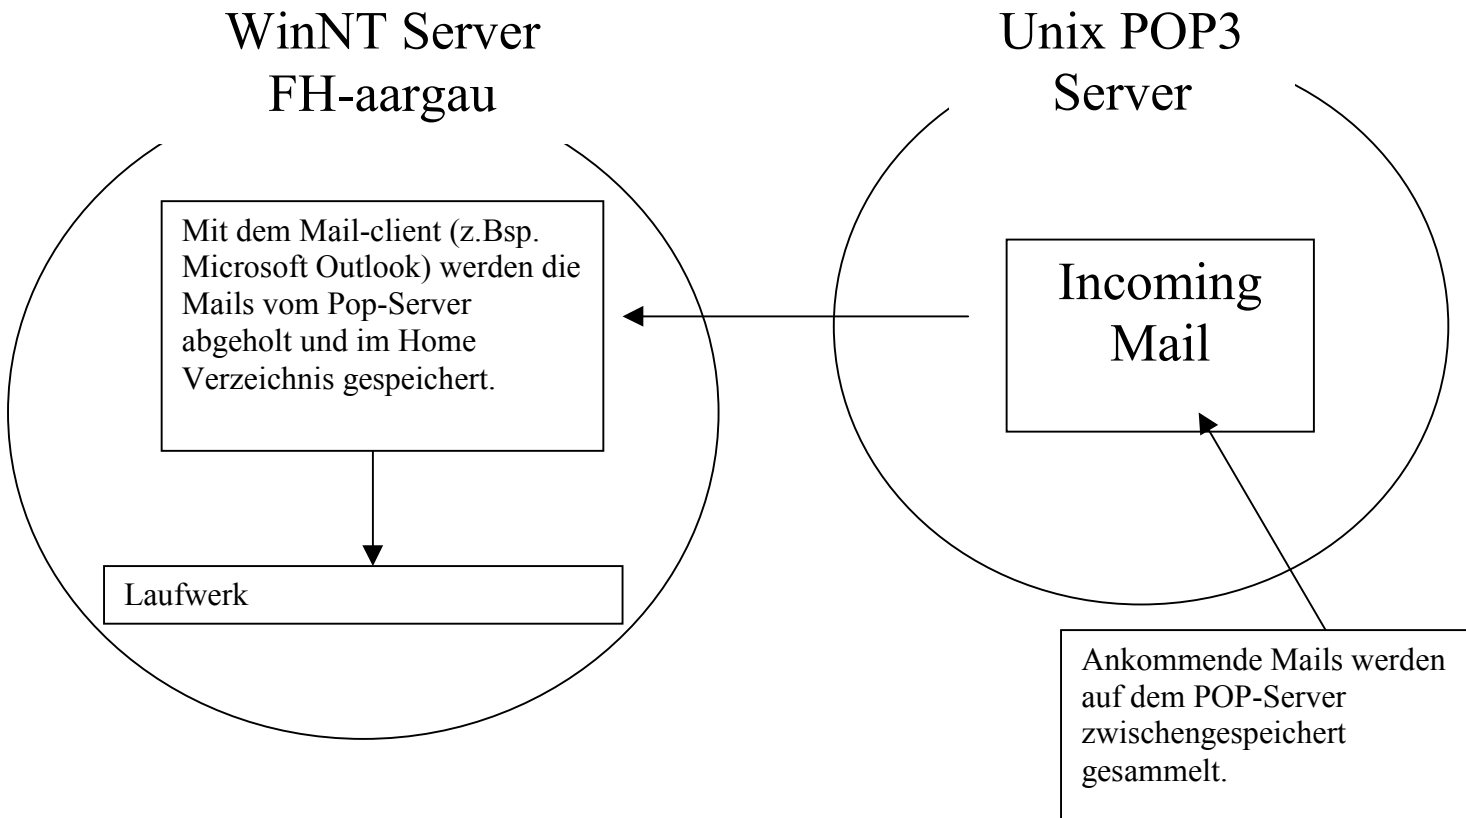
WinNT Server
FH-aargau

Unix POP3
Server

Mit dem Mail-client (z.Bsp. Microsoft Outlook) werden die Mails vom Pop-Server abgeholt und im Home Verzeichnis gespeichert.

Incoming
Mail

Laufwerk

Ankommende Mails werden auf dem POP-Server zwischengespeichert gesammelt.